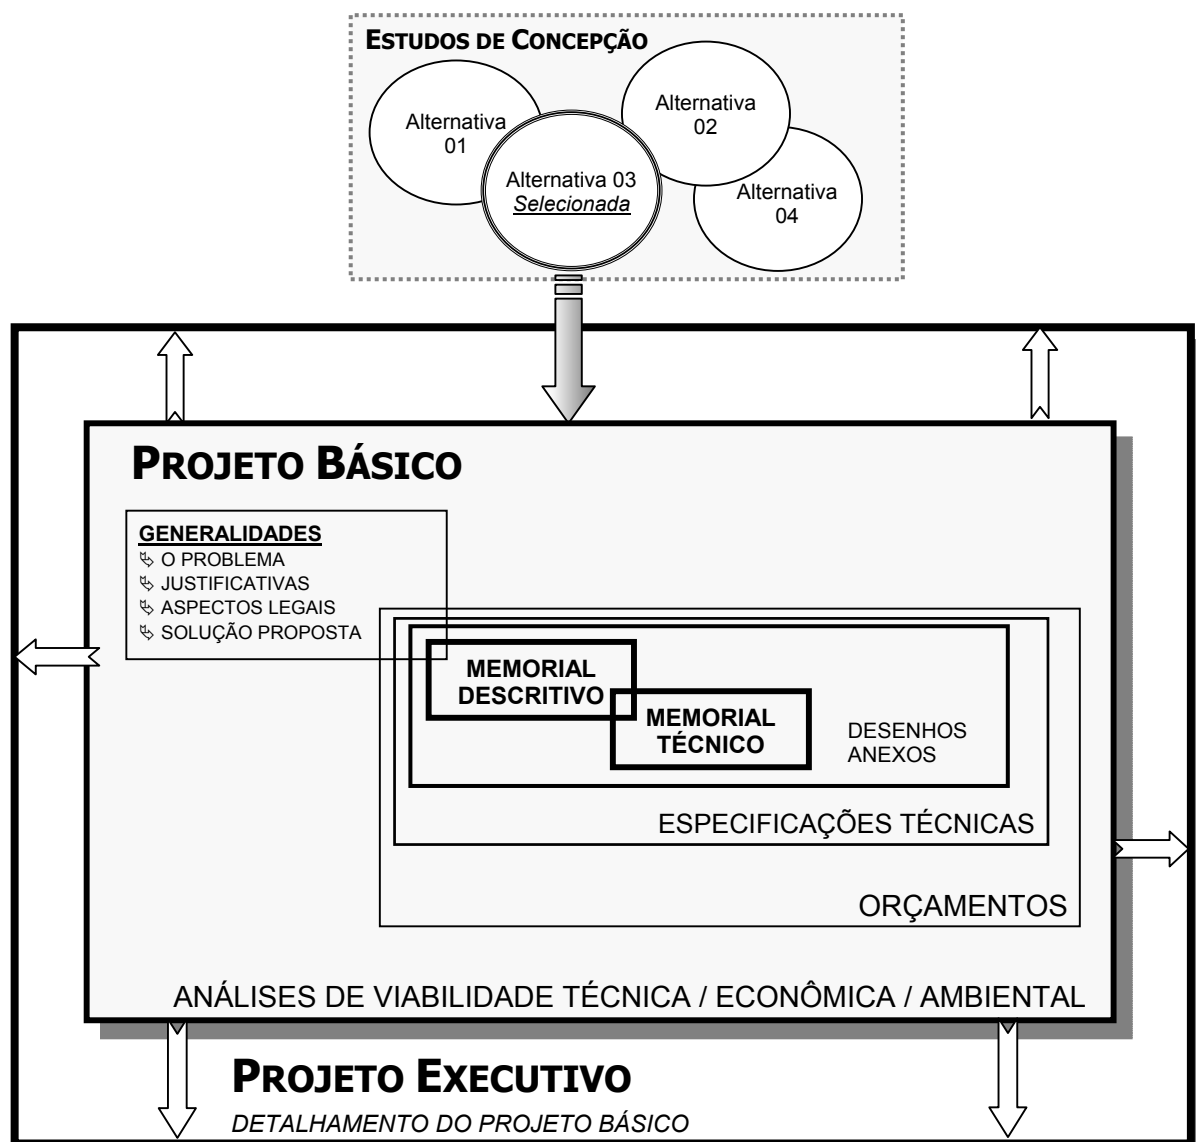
ESTUDOS DE CONCEPÇÃO

Alternativa 01

Alternativa 02

Alternativa 03
Selecionada

Alternativa 04

PROJETO BÁSICO

GENERALIDADES
O PROBLEMA
JUSTIFICATIVAS
ASPECTOS LEGAIS
SOLUÇÃO PROPOSTA

MEMORIAL DESCRITIVO

MEMORIAL TÉCNICO

DESENHOS ANEXOS

ESPECIFICAÇÕES TÉCNICAS

ORÇAMENTOS

ANÁLISES DE VIABILIDADE TÉCNICA / ECONÔMICA / AMBIENTAL

PROJETO EXECUTIVO
DETALHAMENTO DO PROJETO BÁSICO